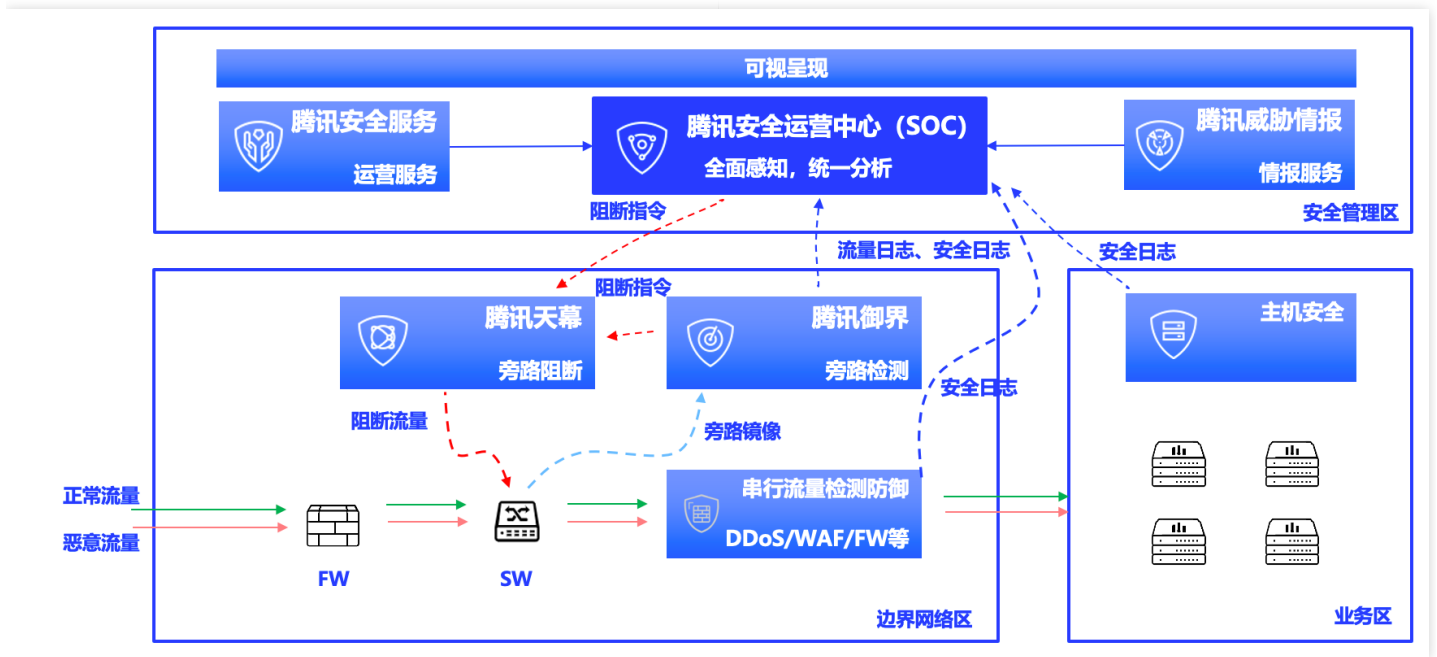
可视呈现

腾讯安全服务
运营服务

腾讯安全运营中心（SOC）
全面感知，统一分析

腾讯威胁情报
情报服务

阻断指令

安全管理区

流量日志、安全日志

安全日志

阻断指令

腾讯天幕
旁路阻断

腾讯御界
旁路检测

主机安全

安全日志

阻断流量

旁路镜像

正常流量

恶意流量

FW

SW

串行流量检测防御
DDoS/WAF/FW等

边界网络区

业务区